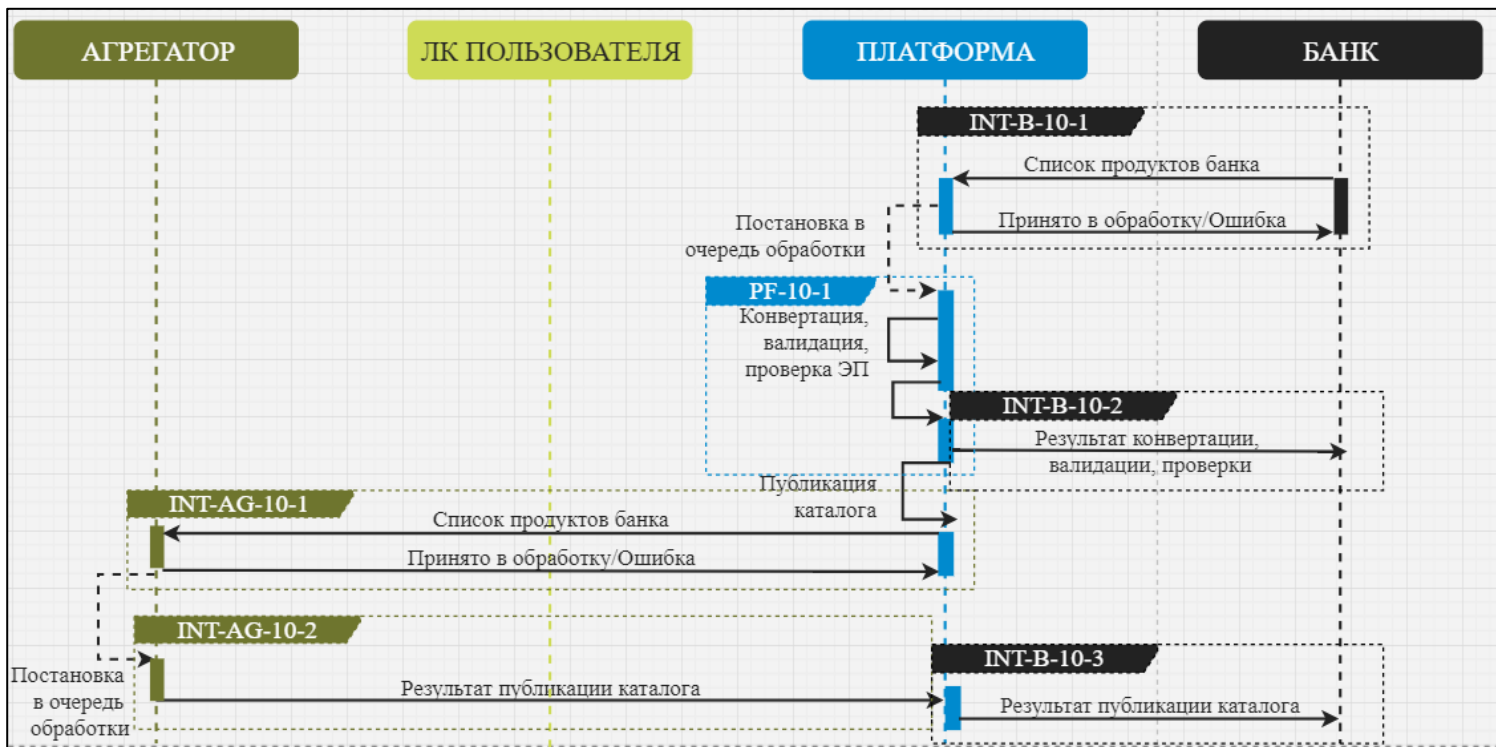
АГРЕГАТОР
ЛК ПОЛЬЗОВАТЕЛЯ
ПЛАТФОРМА
БАНК

INT-B-10-1
Список продуктов банка
Постановка в очередь обработки
Принято в обработку/Ошибка

PF-10-1
Конвертация, валидация, проверка ЭП

INT-B-10-2
Результат конвертации, валидации, проверки

Публикация каталога

INT-AG-10-1
Список продуктов банка
Принято в обработку/Ошибка

INT-AG-10-2
Постановка в очередь обработки
Результат публикации каталога

INT-B-10-3
Результат публикации каталога